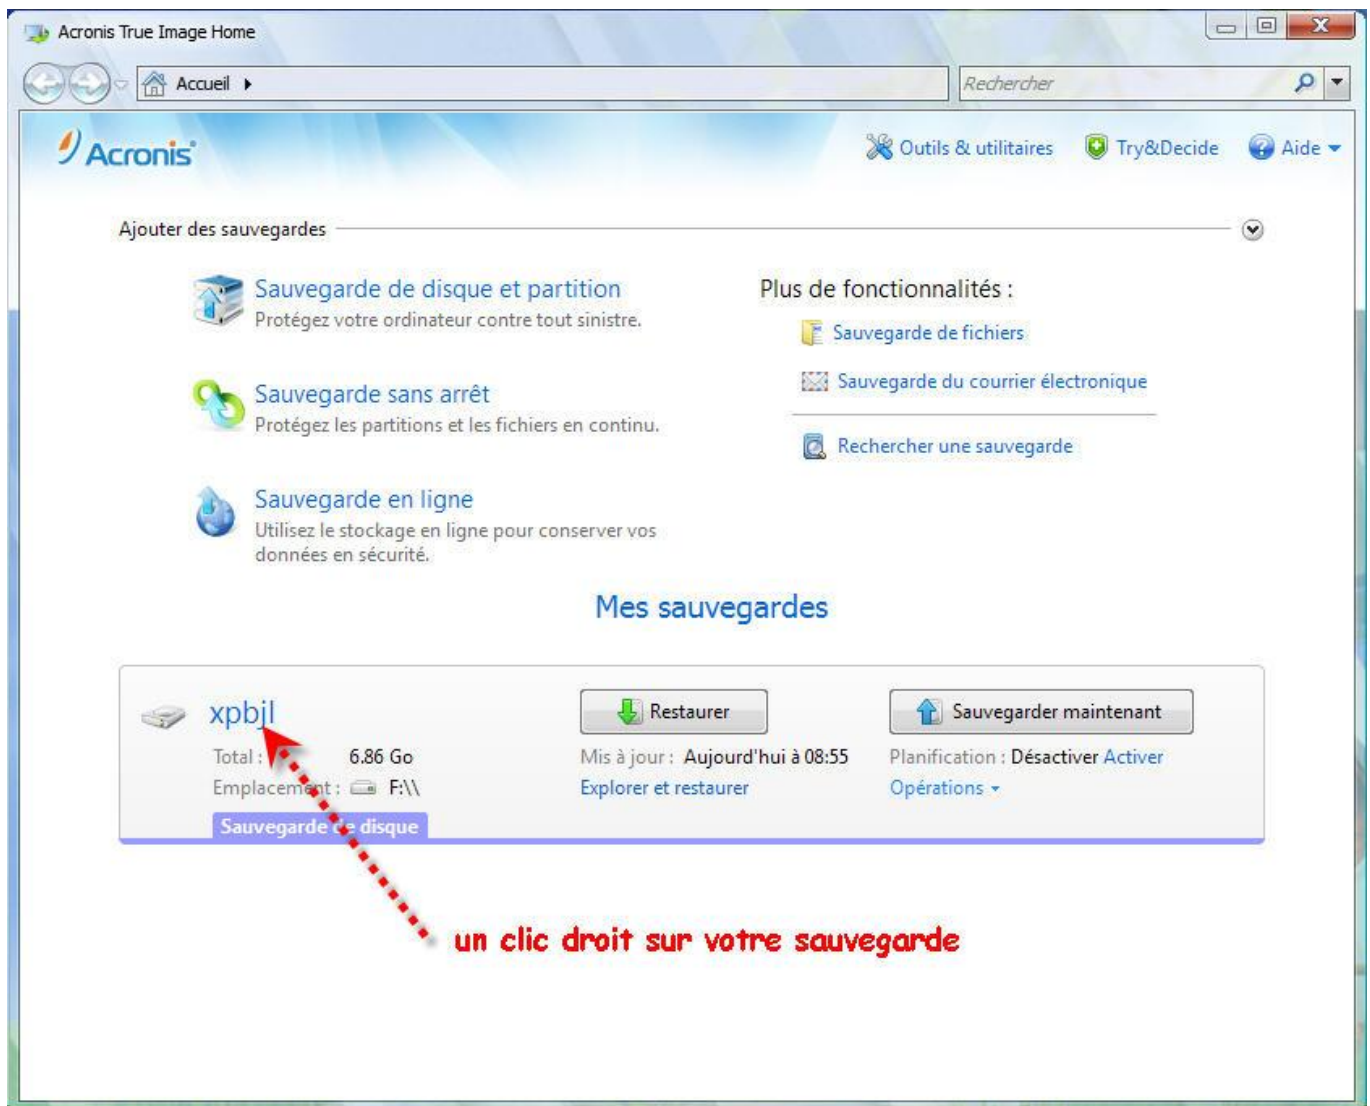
Acronis True Image Home

Accueil ▸

Rechercher

Acronis

Outils & utilitaires

Try&Decide

Aide

Ajouter des sauvegardes

Sauvegarde de disque et partition
Protégez votre ordinateur contre tout sinistre.

Sauvegarde sans arrêt
Protégez les partitions et les fichiers en continu.

Sauvegarde en ligne
Utilisez le stockage en ligne pour conserver vos données en sécurité.

Plus de fonctionnalités :

Sauvegarde de fichiers

Sauvegarde du courrier électronique

Rechercher une sauvegarde

Mes sauvegardes

xpbjl

Total : 6.86 Go

Emplacement : F:\\

Sauvegarde de disque

Restaurer

Mis à jour : Aujourd'hui à 08:55

Explorer et restaurer

Sauvegarder maintenant

Planification : Désactiver Activer

Opérations

un clic droit sur votre sauvegarde